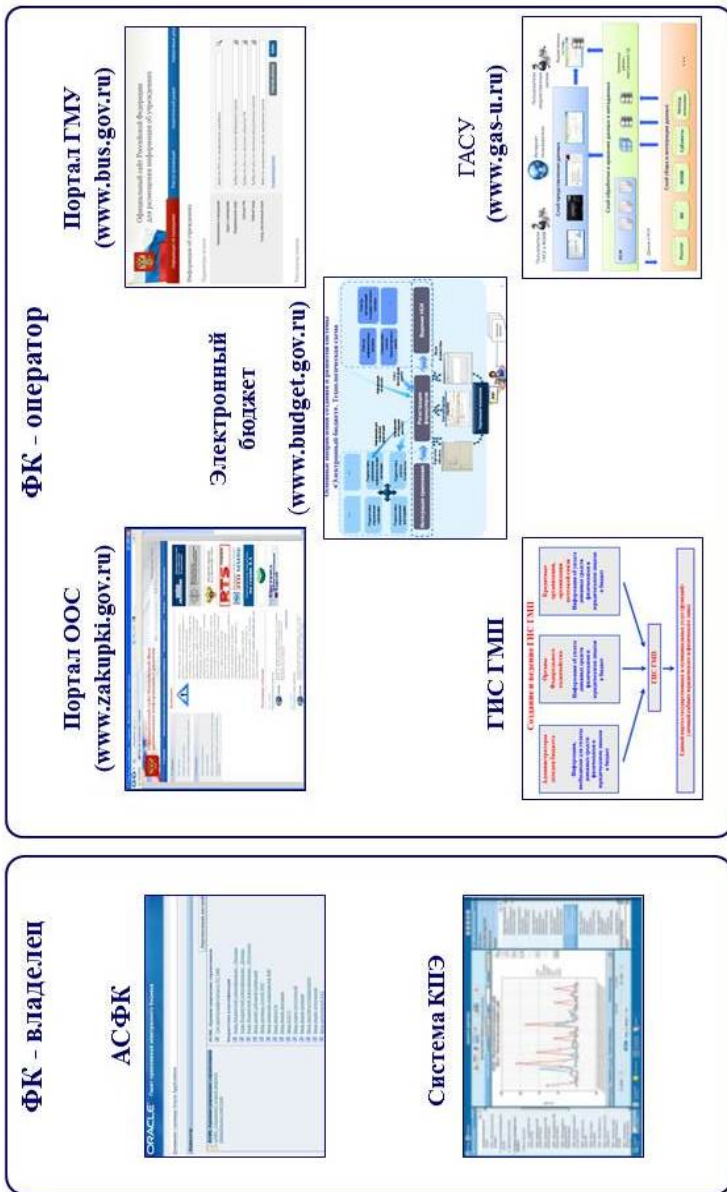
ФК - владелец

АСФК

ORACLE

Система КПЭ

ФК - оператор

Портал ООС (www.zakupki.gov.ru)

RTS

Электронный бюджет (www.budget.gov.ru)

Портал ГМУ (www.bus.gov.ru)

Официальный сайт Российской Федерации для размещения информации об учреждениях

Информация об учреждении

ГИС ГМП

Создание и ведение ГИС ГМП

ГИС ГМП

ГАСУ (www.gas-u.ru)